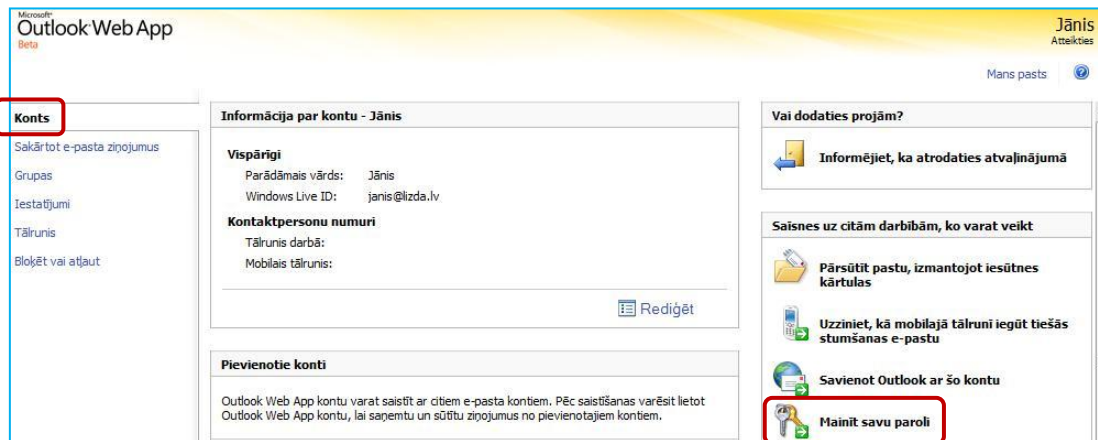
Microsoft
Outlook Web App
Beta

Jānis
Atteikties

Mans pasts

Konts
Sakārtot e-pasta ziņojumus
Grupas
Iestatījumi
Tālrunis
Bloķēt vai atļaut

Informācija par kontu - Jānis

Vispārīgi
Parādāmais vārds: Jānis
Windows Live ID: janis@lizda.lv

Kontaktpersonu numuri
Tālrunis darbā:
Mobilais tālrunis:

Rediģēt

Pievienotie konti

Outlook Web App kontu varat saistīt ar citiem e-pasta kontiem. Pēc saistīšanas varēsit lietot Outlook Web App kontu, lai saņemtu un sūtītu ziņojumus no pievienotajiem kontiem.

Vai dodaties projām?

Informējiet, ka atrodaties atvaļinājumā

Saisnes uz citām darbībām, ko varat veikt

Pārsūtīt pastu, izmantojot iesūtnes kārtulas

Uzziniet, kā mobilajā tālrunī iegūt tiešās stumšanas e-pastu

Savienot Outlook ar šo kontu

Mainīt savu paroli